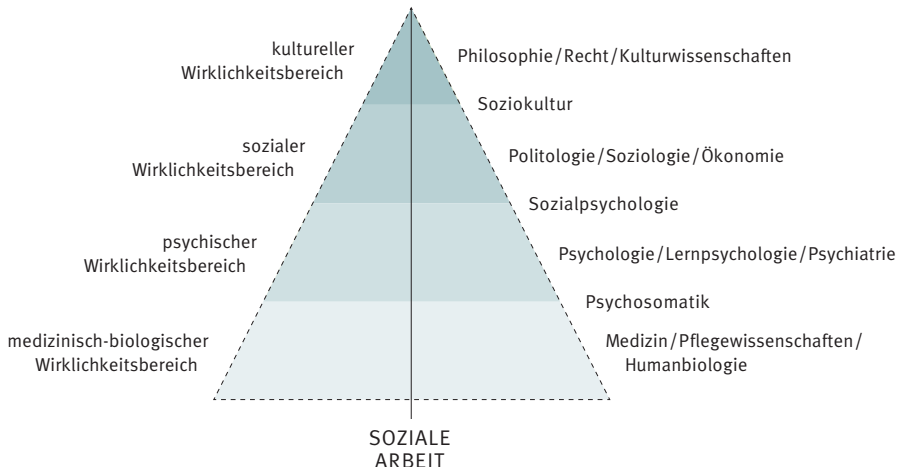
kultureller Wirklichkeitsbereich

Philosophie / Recht / Kulturwissenschaften

Soziokultur

sozialer Wirklichkeitsbereich

Politologie / Soziologie / Ökonomie

Sozialpsychologie

psychischer Wirklichkeitsbereich

Psychologie / Lernpsychologie / Psychiatrie

Psychosomatik

medizinisch-biologischer Wirklichkeitsbereich

Medizin / Pflegewissenschaften / Humanbiologie

SOZIALE ARBEIT